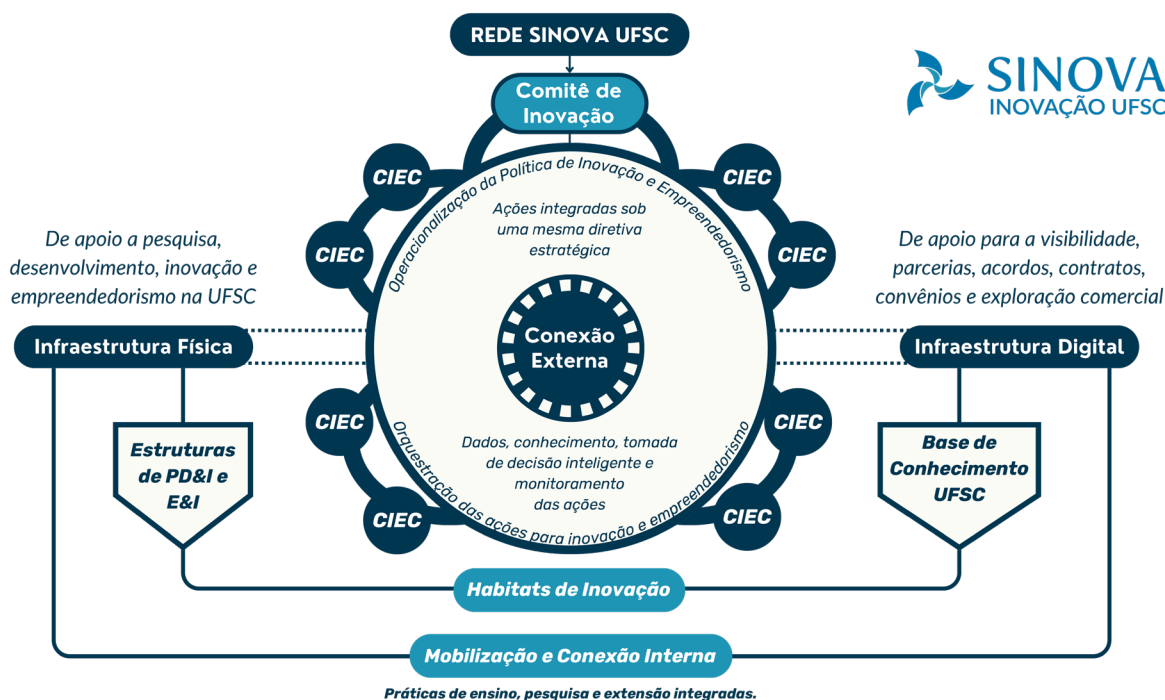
REDE SINOVA UFSC

SINOVA
INOVAÇÃO UFSC

Comitê de Inovação

CIEC
CIEC
CIEC
CIEC

Operacionalização da Política de Inovação e Empreendedorismo

Ações integradas sob uma mesma diretiva estratégica

De apoio a pesquisa, desenvolvimento, inovação e empreendedorismo na UFSC

De apoio para a visibilidade, parcerias, acordos, contratos, convênios e exploração comercial

Conexão Externa

Infraestrutura Física

Infraestrutura Digital

CIEC
CIEC
CIEC
CIEC

Estruturas de PD&I e E&I

Dados, conhecimento, tomada de decisão inteligente e monitoramento das ações

Base de Conhecimento UFSC

Orquestração das ações para inovação e empreendedorismo

Habitats de Inovação

Mobilização e Conexão Interna

Práticas de ensino, pesquisa e extensão integradas.